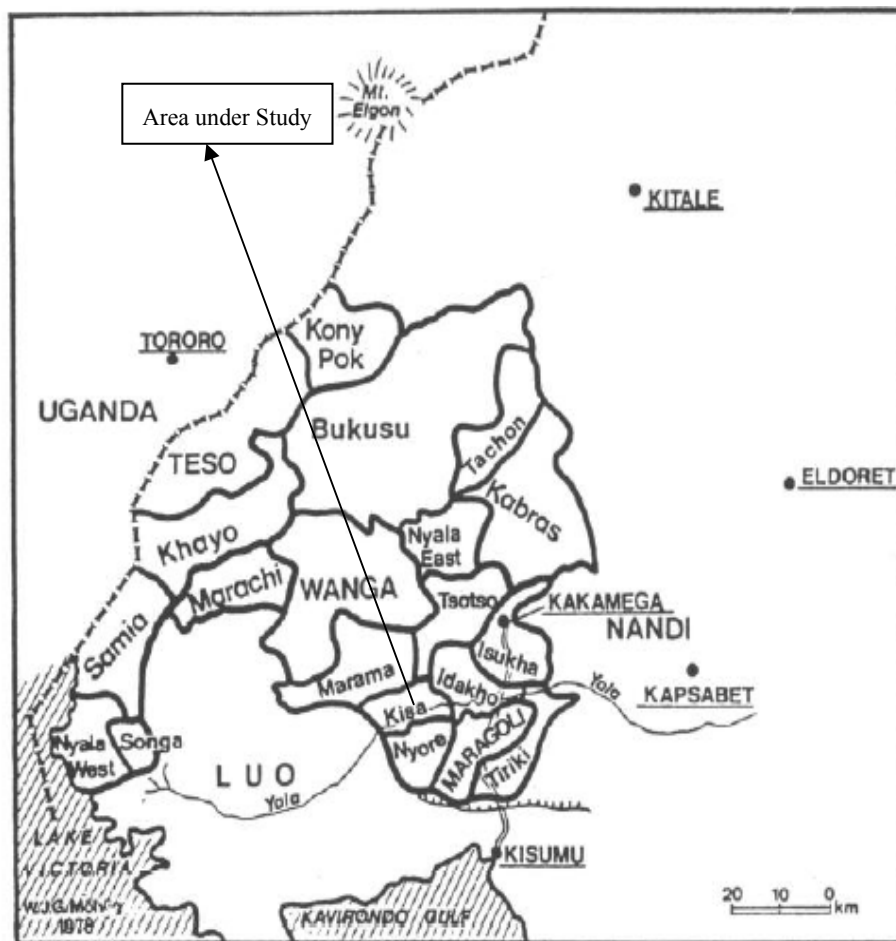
Area under Study

Mt. Elgon

KITALE

TORORO

Kony Pok

UGANDA

Bukusu

Tachon

TESO

ELDORET

Kabras

Khayo

Nyala East

Mgrachi

WANGA

Tsotso

KAKAMEGA

Samia

NANDI

Isukha

Marama

Idakho

Yala

KAPSABET

Kisa

Nyala West

Songa

Nyore

MARAGOLI

Tiriki

L U O

Yala

LAKE VICTORIA

KISUMU

W.J.G.Möhlig 1978

KAVIRONDO GULF

20 10 0 km